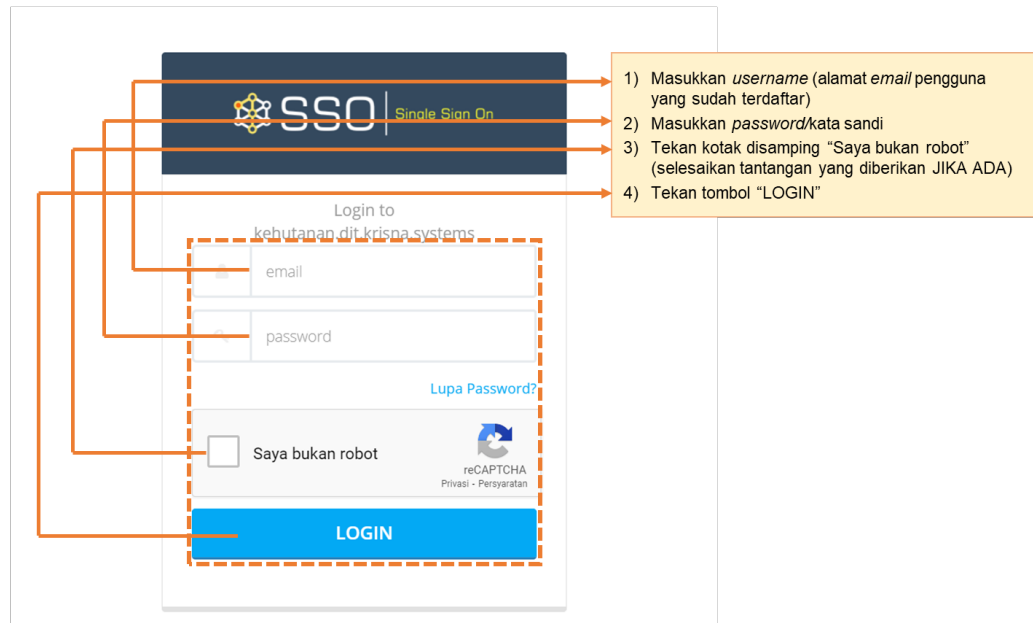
SSO Single Sign On

Login to
kehutanan dit krisna systems

email

password

Lupa Password?

Saya bukan robot

reCAPTCHA
Privasi - Persyaratan

LOGIN

1) Masukkan *username* (alamat *email* pengguna yang sudah terdaftar)
2) Masukkan *password*/kata sandi
3) Tekan kotak disamping “Saya bukan robot” (selesaikan tantangan yang diberikan JIKA ADA)
4) Tekan tombol “LOGIN”